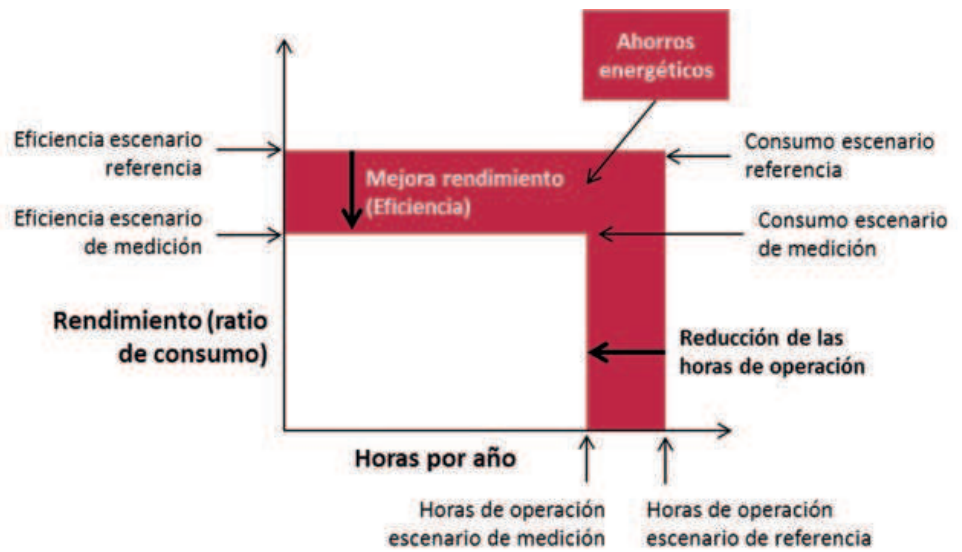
Ahorros energéticos

Eficiencia escenario referencia

Consumo escenario referencia

Mejora rendimiento (Eficiencia)

Eficiencia escenario de medición

Consumo escenario de medición

Rendimiento (ratio de consumo)

Reducción de las horas de operación

Horas por año

Horas de operación escenario de medición

Horas de operación escenario de referencia